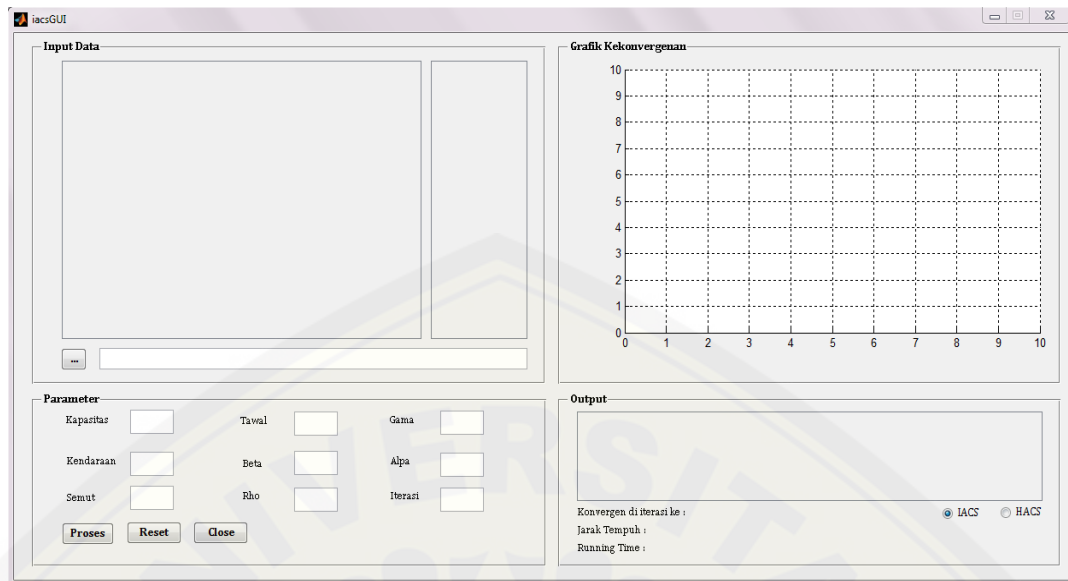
iacsGUI

Input Data

...

Grafik Kekonvergenan

10
9
8
7
6
5
4
3
2
1
0
0 1 2 3 4 5 6 7 8 9 10

Parameter

Kapasitas
Tawal
Gama
Kendaraan
Beta
Alpa
Semut
Rho
Iterasi

Proses
Reset
Close

Output

Konvergen di iterasi ke :
Jarak Tempuh :
Running Time :

IACS
HACS